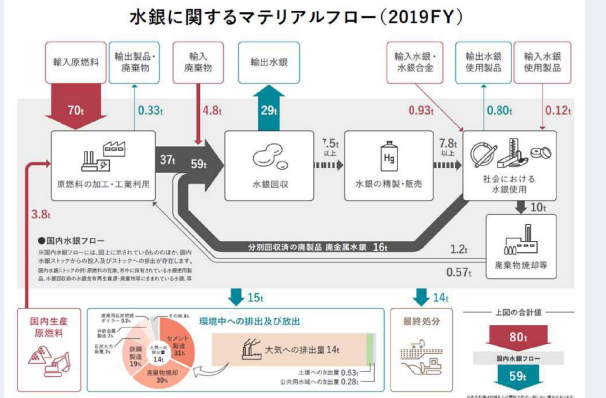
水銀に関するマテリアルフロー（2019FY）

輸入原料

輸出製品・廃棄物

輸入廃棄物

輸出水銀

輸入水銀・水銀合金

輸出水銀使用製品

輸入水銀使用製品

70t

0.33t

4.8t

29t

0.93t

0.80t

0.12t

37t

59t

7.5t 以上

7.8t 以上

原燃料の加工・工業利用

水銀回収

水銀の精製・販売

社会における水銀使用

10t

3.8t

分別回収済の廃製品 廃金属水銀 16t

1.2t

0.57t

廃棄物焼却等

■国内水銀フロー
※国内水銀フローには、図上に示されているもののほか、国内水銀ストックからの投入及びストックへの排出が存在します。
国内水銀ストックの例:原燃料の在庫、市中に保有されている水銀使用製品、小売回収の水銀含有再生資源・廃棄物等に含まれている水銀、等

15t

14t

国内生産原燃料

環境中への排出及び放出

非鉄金属製造 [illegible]

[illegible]

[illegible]

鉄鋼製造 19%

セメント製造 31%

廃棄物焼却 30%

大気への排出量 14t

土壌への放出量 0.53t

公共用水域への放出量 0.28t

最終処分

上図の合計値

80t

国内水銀フロー

59t

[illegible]